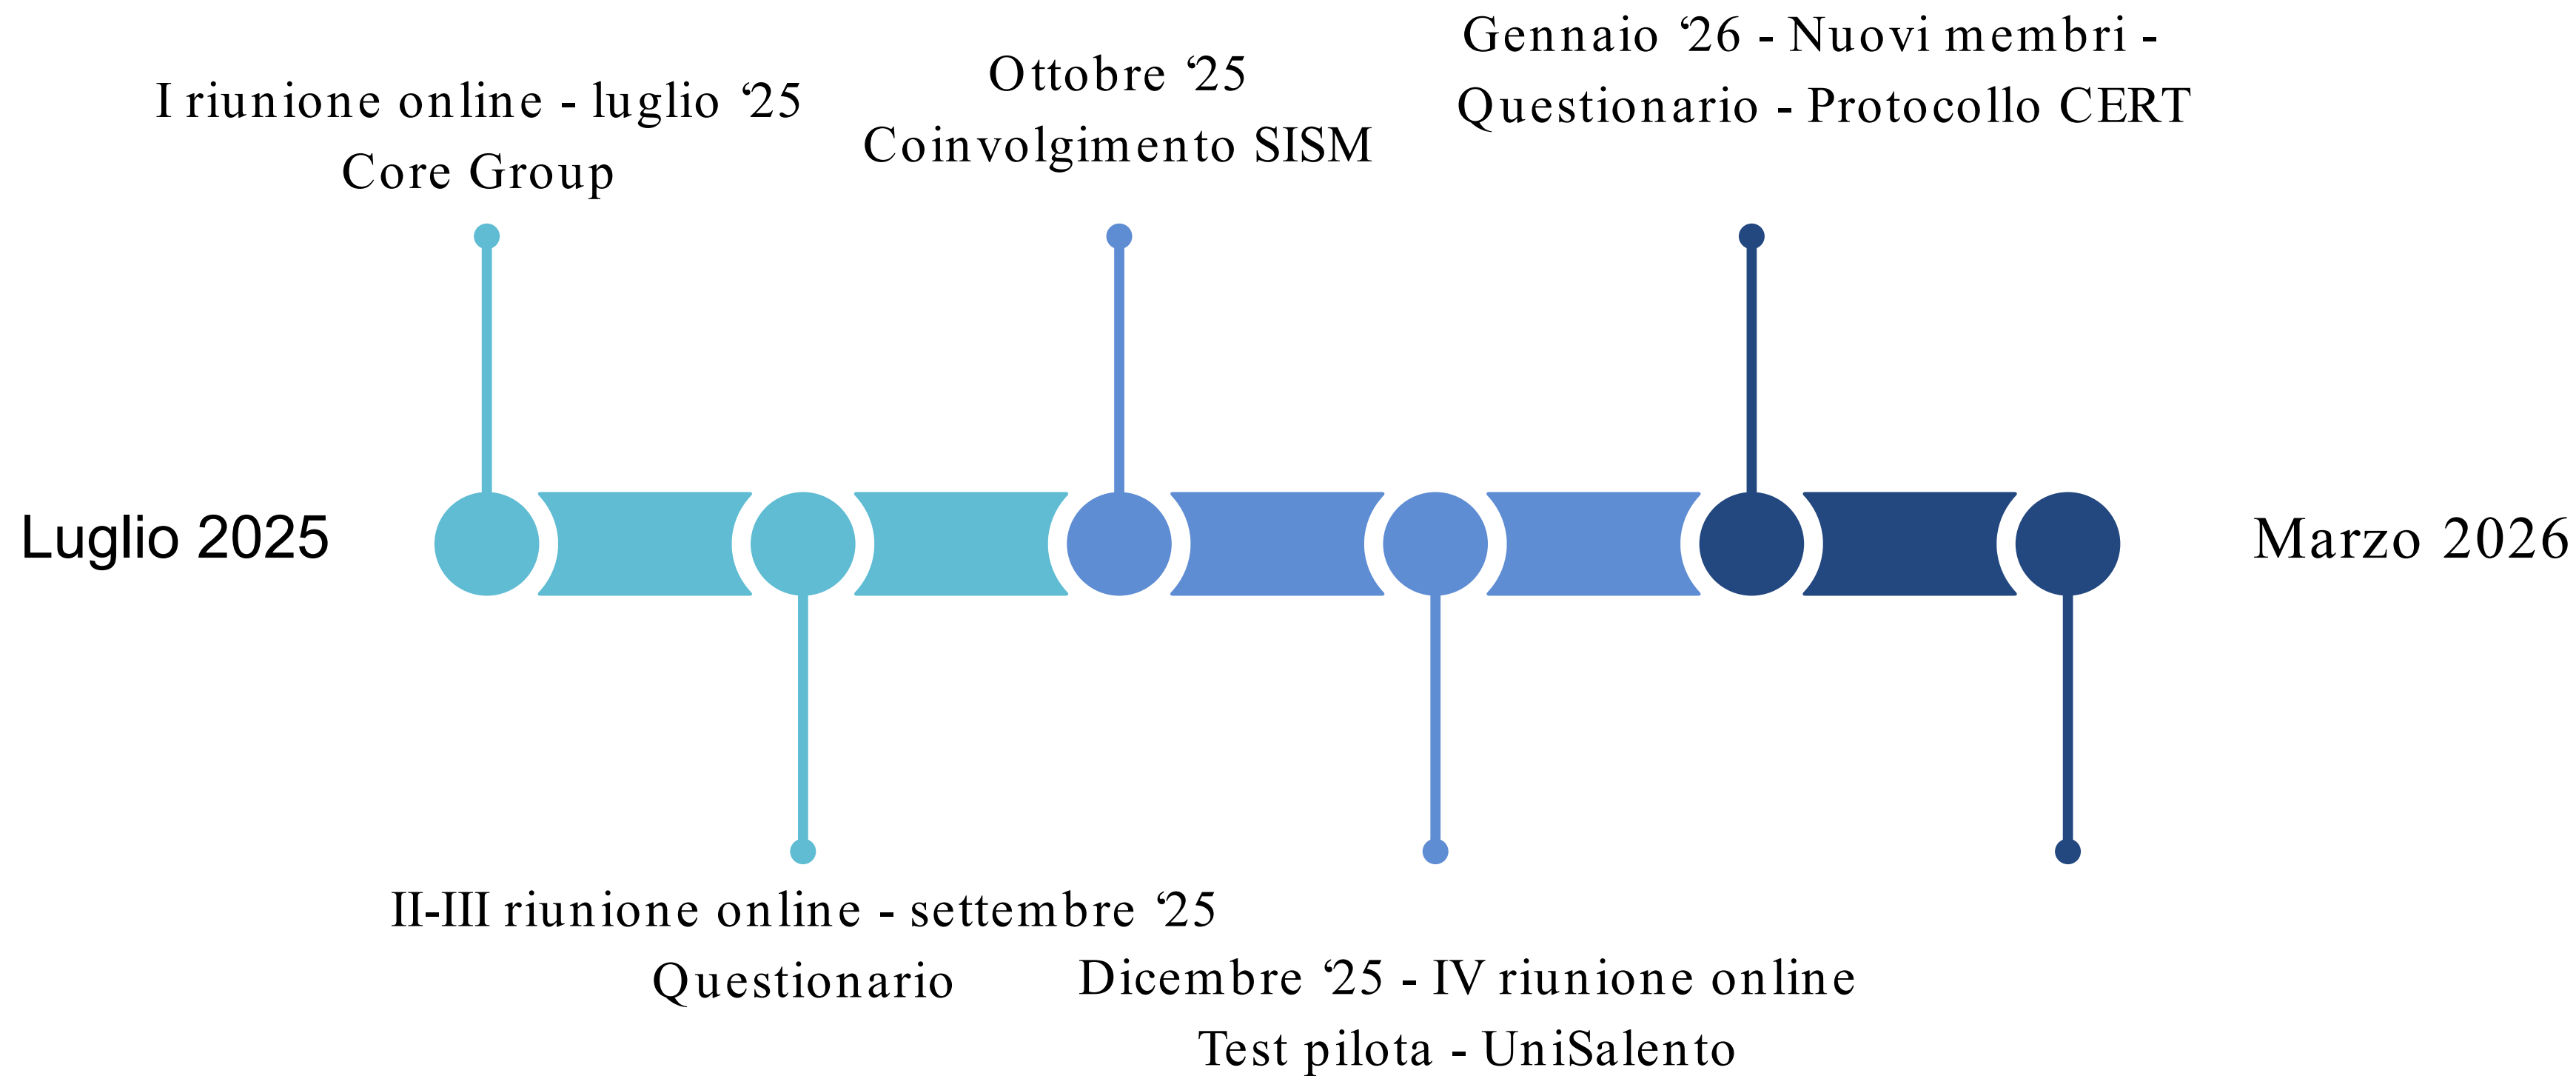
Gennaio ‘26 - Nuovi membri - Questionario - Protocollo CERT

Ottobre ‘25
Coinvolgimento SISM

I riunione online - luglio ‘25
Core Group

Luglio 2025

Marzo 2026

II-III riunione online - settembre ‘25
Questionario

Dicembre ‘25 - IV riunione online
Test pilota - UniSalento